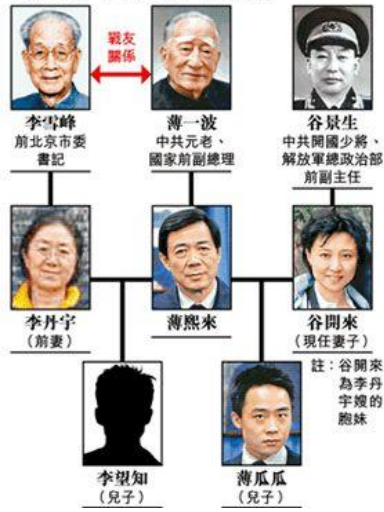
戰友關係

李雪峰
前北京市委書記

薄一波
中共元老、國家前副總理

谷景生
中共開國少將、解放軍總政治部前副主任

李丹宇
（前妻）

薄熙來

谷開來
（現任妻子）

註：谷開來為李丹宇娘的胞妹

李望知
（兒子）

薄瓜瓜
（兒子）